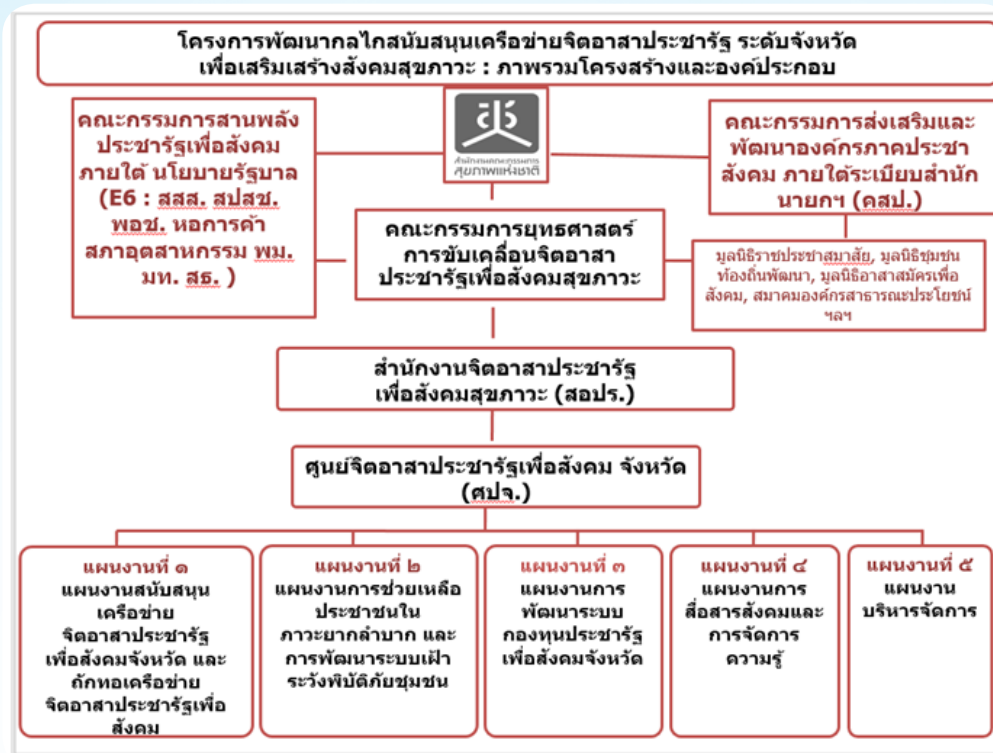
โครงการพัฒนากลไกสนับสนุนเครือข่ายจิตอาสาประชารัฐ ระดับจังหวัด เพื่อเสริมเสร้างสังคมสุขภาวะ : ภาพรวมโครงสร้างและองค์ประกอบ

คณะกรรมการสานพลังประชารัฐเพื่อสังคม ภายใต้ นโยบายรัฐบาล (E6 : สสส. สปสช. พอช. หอการค้า สภาอุตสาหกรรม พม. มท. สธ. )

สำนักงานคณะกรรมการสุขภาพแห่งชาติ

คณะกรรมการส่งเสริมและพัฒนาองค์กรภาคประชาสังคม ภายใต้ระเบียบสำนักนายกฯ (คสป.)

คณะกรรมการยุทธศาสตร์การขับเคลื่อนจิตอาสาประชารัฐเพื่อสังคมสุขภาวะ

มูลนิธิราชประชาสมาสัย, มูลนิธิชุมชนท้องถิ่นพัฒนา, มูลนิธิอาสาสมัครเพื่อสังคม, สมาคมองค์กรสาธารณะประโยชน์ ฯลฯ

สำนักงานจิตอาสาประชารัฐเพื่อสังคมสุขภาวะ (สอปร.)

ศูนย์จิตอาสาประชารัฐเพื่อสังคม จังหวัด (ศปจ.)

แผนงานที่ ๑ แผนงานสนับสนุนเครือข่ายจิตอาสาประชารัฐเพื่อสังคมจังหวัด และถักทอเครือข่ายจิตอาสาประชารัฐเพื่อสังคม

แผนงานที่ ๒ แผนงานการช่วยเหลือประชาชนในภาวะยากลำบาก และการพัฒนาระบบเฝ้าระวังพิบัติภัยชุมชน

แผนงานที่ ๓ แผนงานการพัฒนาระบบกองทุนประชารัฐเพื่อสังคมจังหวัด

แผนงานที่ ๔ แผนงานการสื่อสารสังคมและการจัดการความรู้

แผนงานที่ ๕ แผนงานบริหารจัดการ